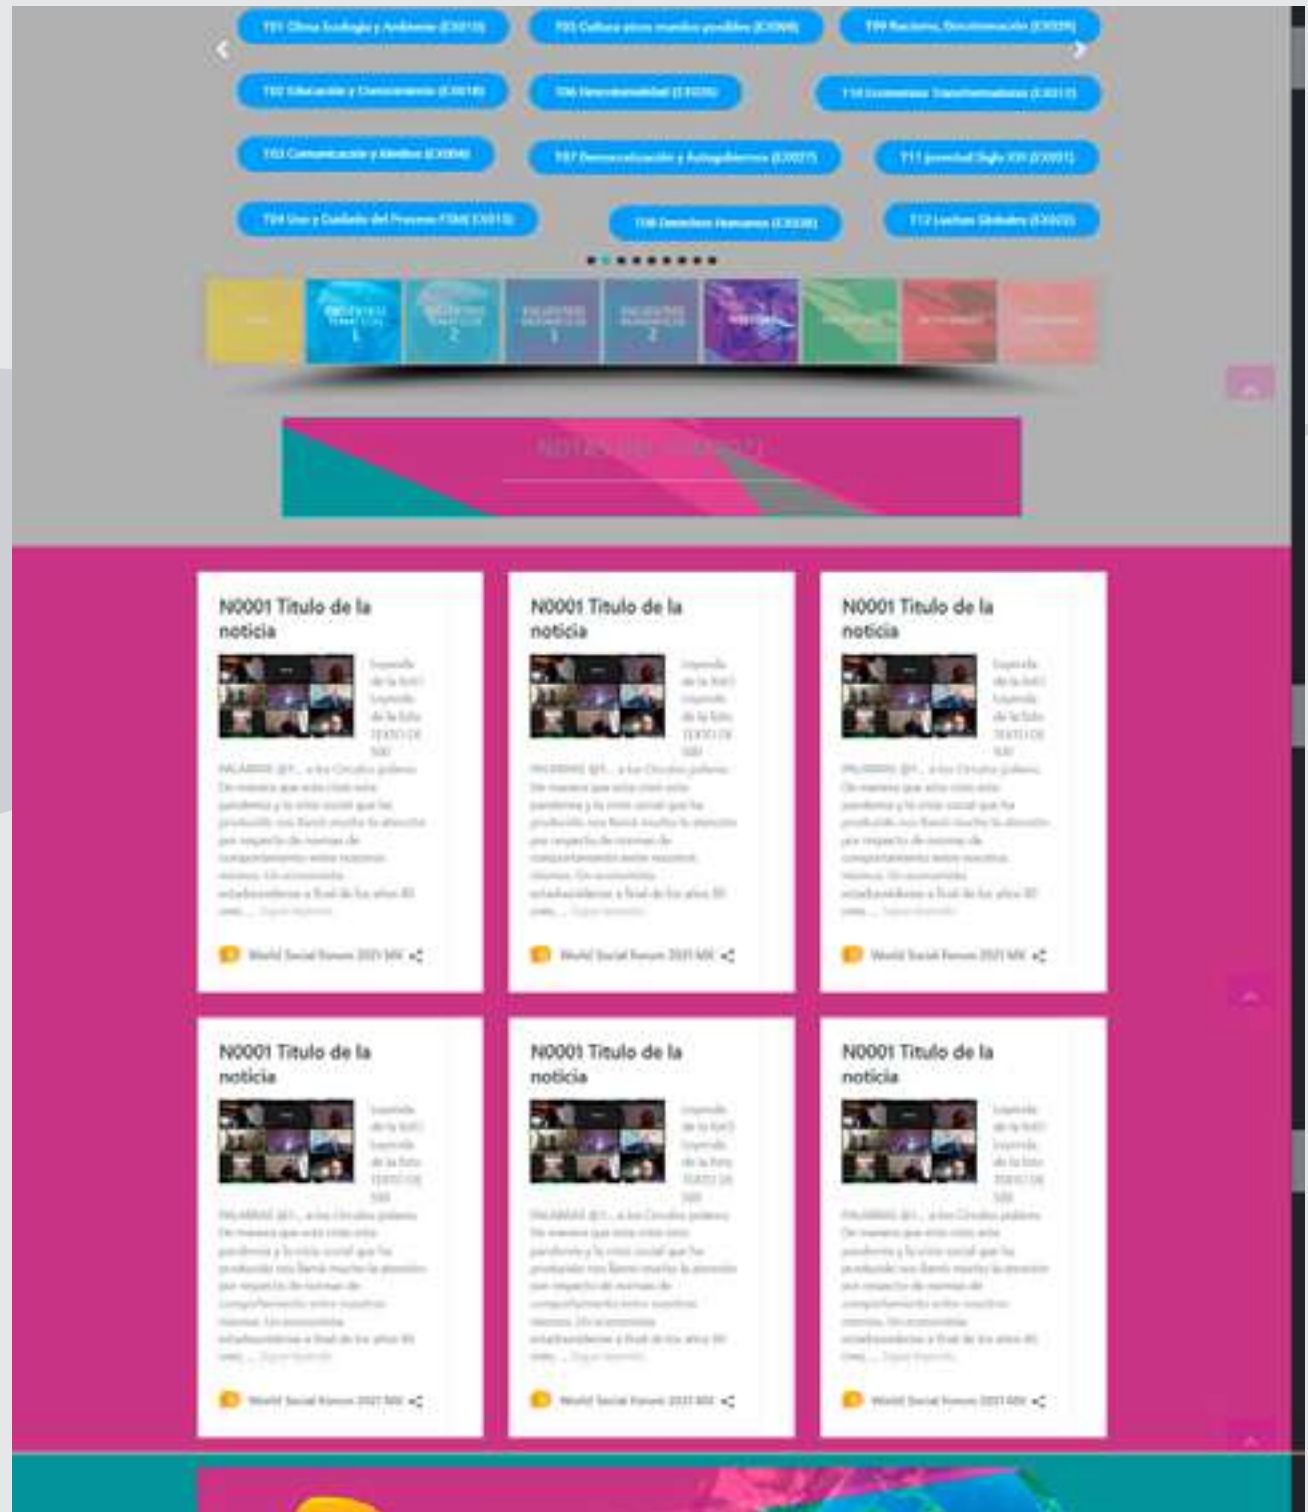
T01 Clima Ecología y Ambiente (EX010) | T05 Cultura otros mundos posibles (EX008) | T09 Racismo, Discriminación (EX029)

T02 Educación y Conocimiento (EX018) | T06 Heterodiversidad (EX020) | T10 Economías Transformadoras (EX013)

T03 Comunicación y Medios (EX004) | T07 Democratización y Autogobierno (EX027) | T11 Juventud Siglo XXI (EX001)

T04 Uso y Cuidado del Proceso FSM (EX015) | T08 Derechos Humanos (EX028) | T12 Luchas Globales (EX022)

ENCUENTROS TEMÁTICOS 1

ENCUENTROS TEMÁTICOS 2

ENCUENTROS REGIONALES 1

ENCUENTROS REGIONALES 2

NOTAS DEL FORO 2021

N0001 Titulo de la noticia

Leyenda de la foto Leyenda de la foto TEXTO DE 500 PALABRAS @1... a los Círculos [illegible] De manera que esta crisis esta pandemia y la crisis social que ha producido nos llamó mucho la atención por respecto de normas de comportamiento entre nosotros mismos. Un economista estadounidense a final de los años 80 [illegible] ... Seguir leyendo

World Social Forum 2021 MX

N0001 Titulo de la noticia

Leyenda de la foto Leyenda de la foto TEXTO DE 500 PALABRAS @1... a los Círculos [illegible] De manera que esta crisis esta pandemia y la crisis social que ha producido nos llamó mucho la atención por respecto de normas de comportamiento entre nosotros mismos. Un economista estadounidense a final de los años 80 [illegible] ... Seguir leyendo

World Social Forum 2021 MX

N0001 Titulo de la noticia

Leyenda de la foto Leyenda de la foto TEXTO DE 500 PALABRAS @1... a los Círculos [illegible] De manera que esta crisis esta pandemia y la crisis social que ha producido nos llamó mucho la atención por respecto de normas de comportamiento entre nosotros mismos. Un economista estadounidense a final de los años 80 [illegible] ... Seguir leyendo

World Social Forum 2021 MX

N0001 Titulo de la noticia

Leyenda de la foto Leyenda de la foto TEXTO DE 500 PALABRAS @1... a los Círculos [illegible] De manera que esta crisis esta pandemia y la crisis social que ha producido nos llamó mucho la atención por respecto de normas de comportamiento entre nosotros mismos. Un economista estadounidense a final de los años 80 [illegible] ... Seguir leyendo

World Social Forum 2021 MX

N0001 Titulo de la noticia

Leyenda de la foto Leyenda de la foto TEXTO DE 500 PALABRAS @1... a los Círculos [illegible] De manera que esta crisis esta pandemia y la crisis social que ha producido nos llamó mucho la atención por respecto de normas de comportamiento entre nosotros mismos. Un economista estadounidense a final de los años 80 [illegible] ... Seguir leyendo

World Social Forum 2021 MX

N0001 Titulo de la noticia

Leyenda de la foto Leyenda de la foto TEXTO DE 500 PALABRAS @1... a los Círculos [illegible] De manera que esta crisis esta pandemia y la crisis social que ha producido nos llamó mucho la atención por respecto de normas de comportamiento entre nosotros mismos. Un economista estadounidense a final de los años 80 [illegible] ... Seguir leyendo

World Social Forum 2021 MX